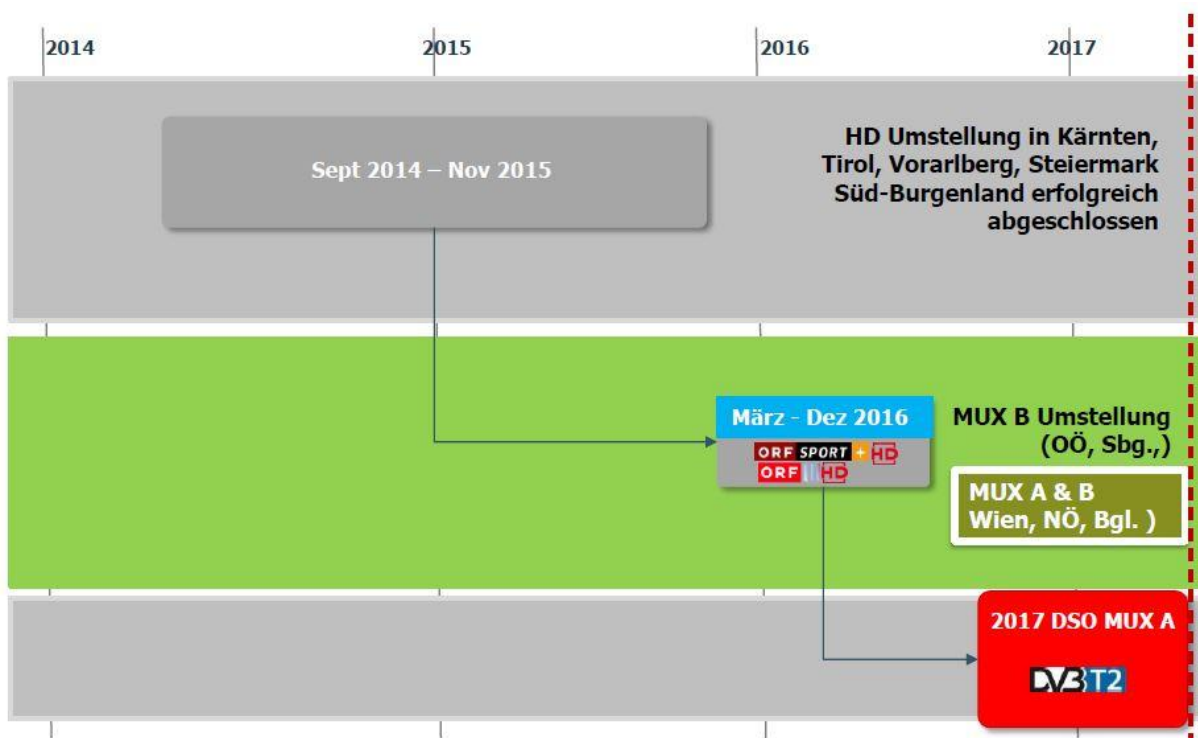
2014

2015

2016

2017

Sept 2014 – Nov 2015

HD Umstellung in Kärnten, Tirol, Vorarlberg, Steiermark Süd-Burgenland erfolgreich abgeschlossen

März - Dez 2016

ORF SPORT + HD
ORF III HD

MUX B Umstellung (OÖ, Sbg.,)

MUX A & B Wien, NÖ, Bgl. )

2017 DSO MUX A

DVB T2